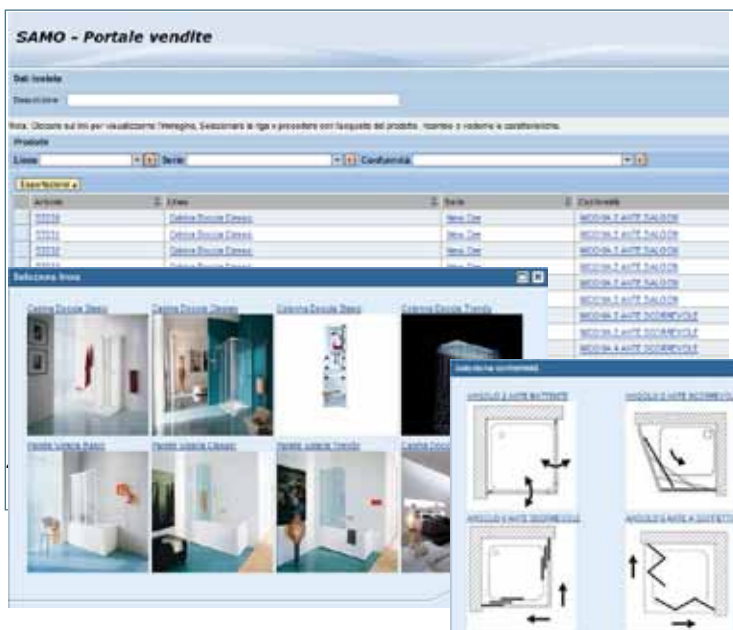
SAMO - Portale vendite

Dati testata

Descrizione

Nota: Cliccare sul link per visualizzarne l'immagine. Selezionare la riga e procedere con l'acquisto del prodotto, ricambi o vedere le caratteristiche.

Prodotto

Linea | Serie | Conformità

Esportazione

| Articolo | Linea | Serie | Conformità |
|---|---|---|---|
| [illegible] | Cabina Doccia Classic | New Star | ANGOLO 2 ANTE SALOON |
| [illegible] | Cabina Doccia Classic | New Star | ANGOLO 2 ANTE SALOON |
| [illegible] | Cabina Doccia Classic | New Star | ANGOLO 2 ANTE SALOON |
| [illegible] | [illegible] | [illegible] | ANGOLO 2 ANTE SALOON |
| | | | ANGOLO 2 ANTE SALOON |
| | | | ANGOLO 2 ANTE SALOON |
| | | | ANGOLO 2 ANTE SCORREVOLE |
| | | | ANGOLO 2 ANTE SCORREVOLE |
| | | | ANGOLO 4 ANTE SCORREVOLE |

Seleziona linea

Cabina Doccia Basic
Cabina Doccia Classic
Colonna Doccia Basic
Cabina Doccia Trendy
Parete vasca Basic
Parete vasca Classic
Parete vasca Trendy
Cabina Doccia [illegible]

Seleziona conformità

ANGOLO 2 ANTE BATTENTE
ANGOLO 2 ANTE SCORREVOLE
ANGOLO 2 ANTE SCORREVOLE
ANGOLO 2 ANTE A SOFFIETTO